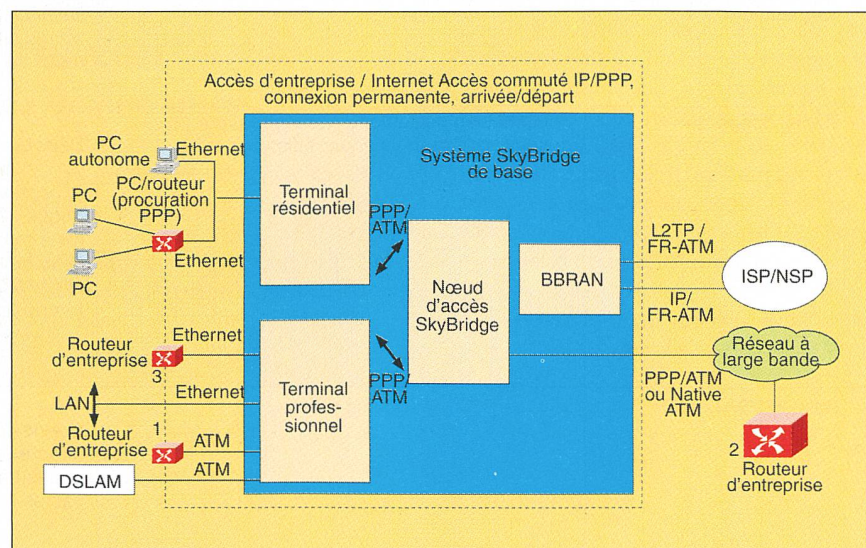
Accès d'entreprise / Internet Accès commuté IP/PPP, connexion permanente, arrivée/départ

PC autonome
Ethernet
PC/routeur (procuration PPP)
PC
PC
Ethernet

Système SkyBridge de base

Terminal résidentiel
PPP/ATM
Nœud d'accès SkyBridge
BBRAN
L2TP / FR-ATM
ISP/NSP
IP/ FR-ATM

Routeur d'entreprise
3
Ethernet
Ethernet
LAN
Routeur d'entreprise
1
ATM
ATM
DSLAM

Terminal professionnel
PPP/ATM

Réseau à large bande
PPP/ATM ou Native ATM
2
Routeur d'entreprise